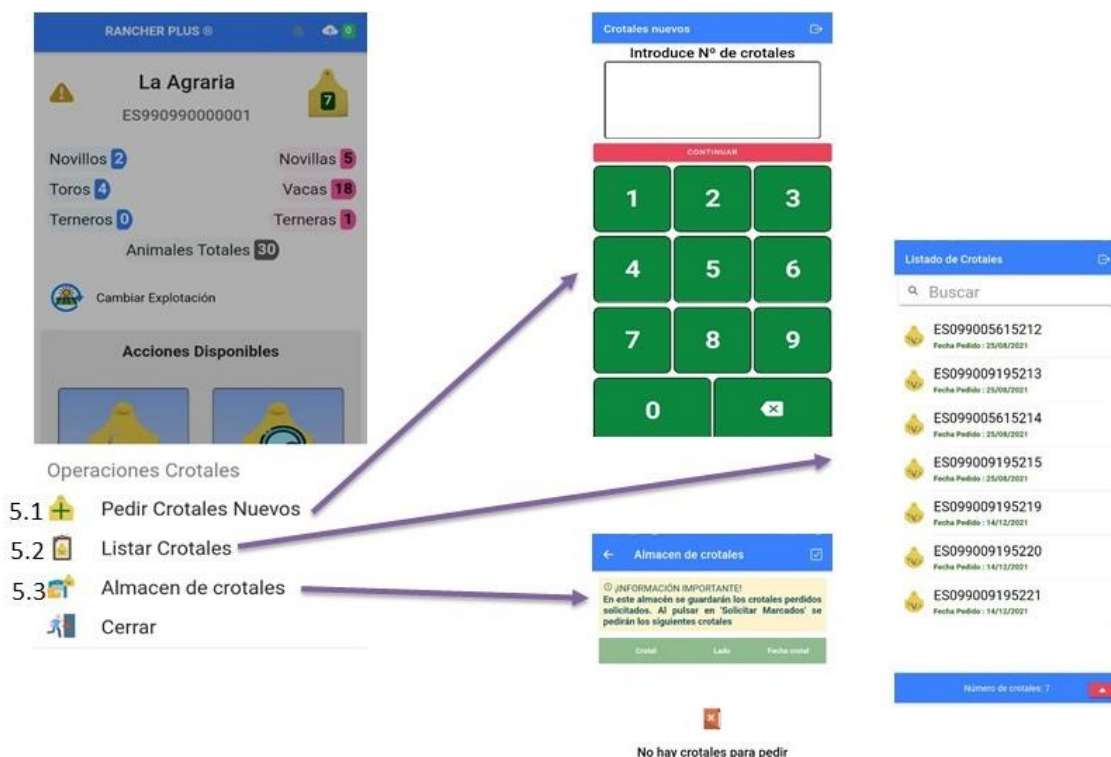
RANCHER PLUS ®

0

La Agraria

ES990990000001

7

Novillos 2
Novillas 5
Toros 4
Vacas 18
Terneros 0
Terneras 1
Animales Totales 30

Cambiar Explotación

Acciones Disponibles

Operaciones Crotales

5.1 Pedir Crotales Nuevos
5.2 Listar Crotales
5.3 Almacen de crotales
Cerrar

Crotales nuevos

Introduce Nº de crotales

CONTINUAR

| 1 | 2 | 3 |
|---|---|---|
| 4 | 5 | 6 |
| 7 | 8 | 9 |
| 0 | | |

Almacen de crotales

¡INFORMACIÓN IMPORTANTE! En este almacén se guardarán los crotales perdidos solicitados. Al pulsar en 'Solicitar Marcados' se pedirán los siguientes crotales

| Crotal | Lado | Fecha crotal |
|---|---|---|

No hay crotales para pedir

Listado de Crotales

Buscar

ES099005615212
Fecha Pedido : 25/08/2021
ES099009195213
Fecha Pedido : 25/08/2021
ES099005615214
Fecha Pedido : 25/08/2021
ES099009195215
Fecha Pedido : 25/08/2021
ES099009195219
Fecha Pedido : 14/12/2021
ES099009195220
Fecha Pedido : 14/12/2021
ES099009195221
Fecha Pedido : 14/12/2021

Número de crotales: 7